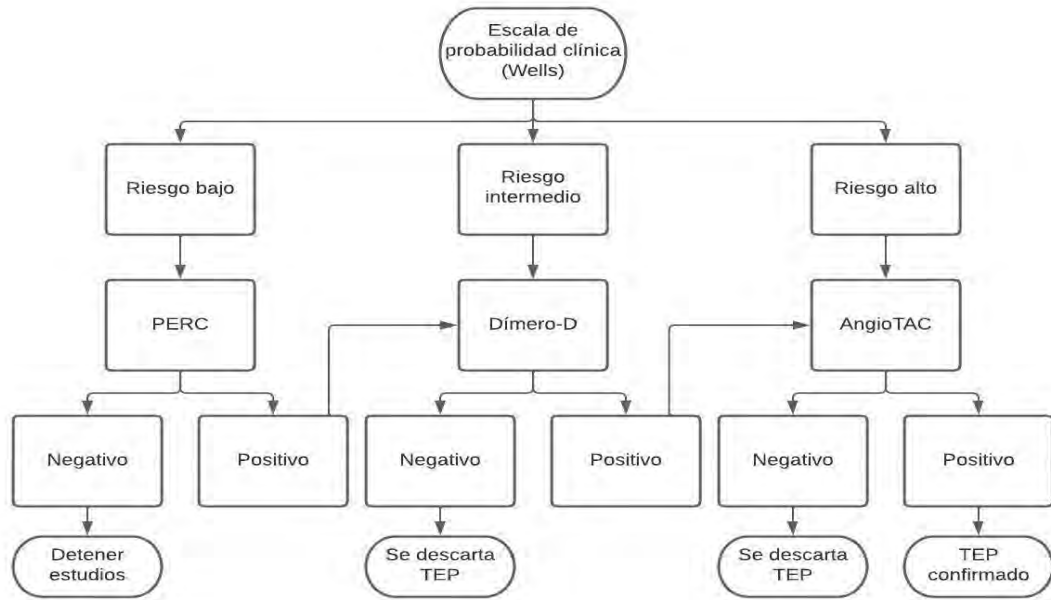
Escala de probabilidad clínica (Wells)

Riesgo bajo

Riesgo intermedio

Riesgo alto

PERC

Dímero-D

AngioTAC

Negativo

Positivo

Negativo

Positivo

Negativo

Positivo

Detener estudios

Se descarta TEP

Se descarta TEP

TEP confirmado